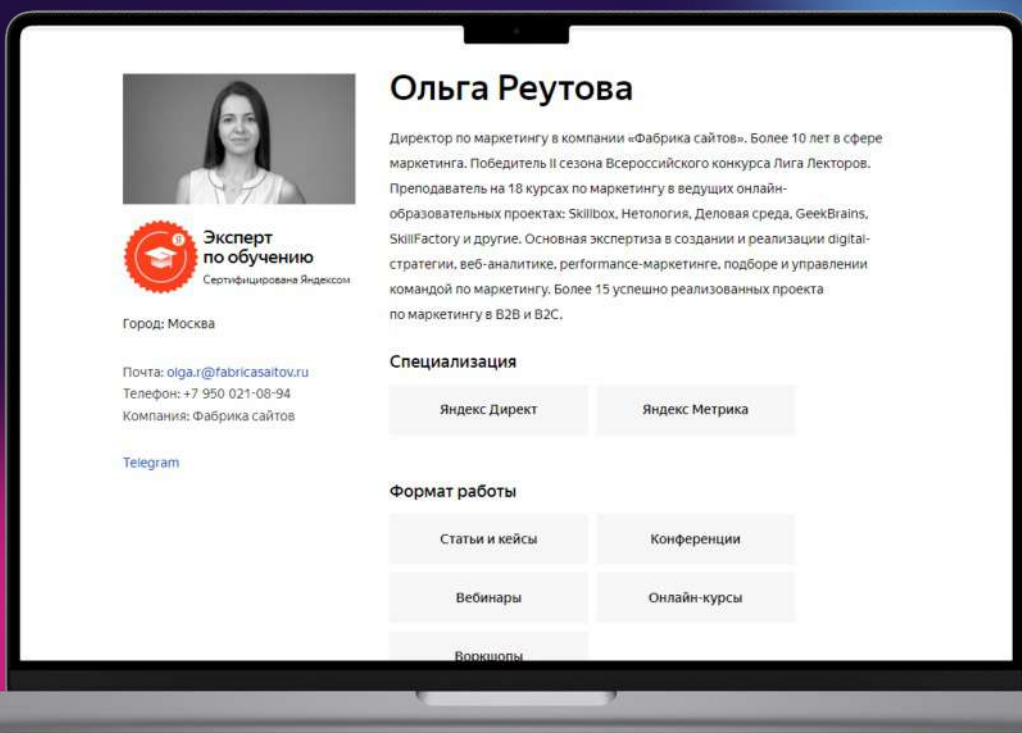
Эксперт по обучению
Сертифицирована Яндексом

Город: Москва

Почта: olga.r@fabricasaitov.ru
Телефон: +7 950 021-08-94
Компания: Фабрика сайтов

Telegram

Ольга Реутова

Директор по маркетингу в компании «Фабрика сайтов». Более 10 лет в сфере маркетинга. Победитель II сезона Всероссийского конкурса Лига Лекторов. Преподаватель на 18 курсах по маркетингу в ведущих онлайн-образовательных проектах: Skillbox, Нетология, Деловая среда, GeekBrains, SkillFactory и другие. Основная экспертиза в создании и реализации digital-стратегии, веб-аналитике, performance-маркетинге, подборе и управлении командой по маркетингу. Более 15 успешно реализованных проекта по маркетингу в B2B и B2C.

Специализация

Яндекс Директ
Яндекс Метрика

Формат работы

Статьи и кейсы
Конференции
Вебинары
Онлайн-курсы
Воркшопы